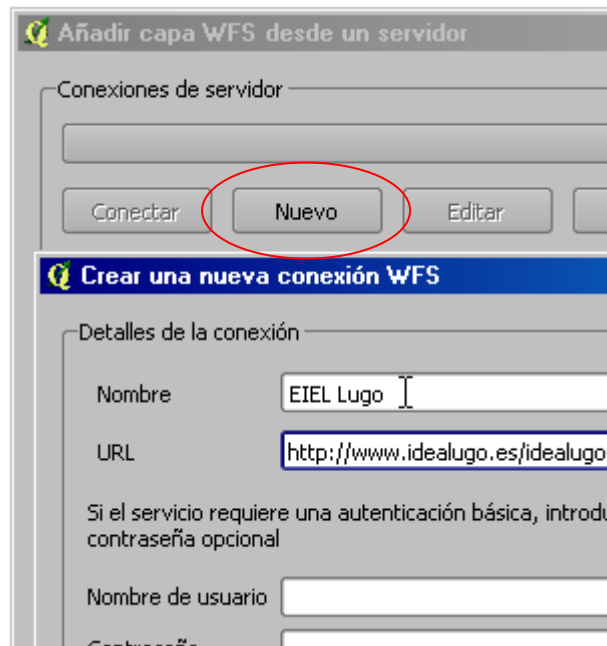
Añadir capa WFS desde un servidor

Conexiones de servidor

Conectar
Nuevo
Editar

Crear una nueva conexión WFS

Detalles de la conexión

Nombre
EIEL Lugo

URL
http://www.idealugo.es/idealugo

Si el servicio requiere una autenticación básica, introdu
contraseña opcional

Nombre de usuario

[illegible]